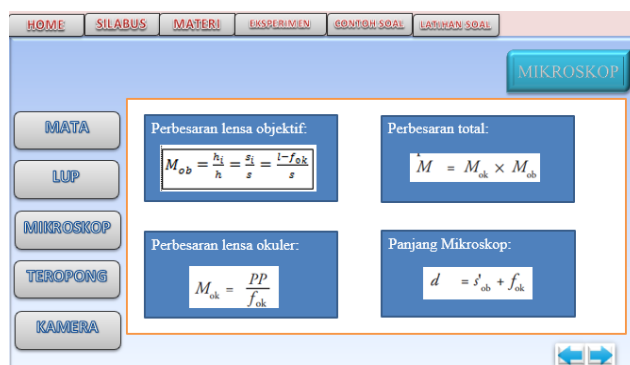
HOME
SILABUS
MATERI
EKSPERIMEN
CONTOH SOAL
LATIHAN SOAL

MIKROSKOP

MATA
LUP
MIKROSKOP
TEROPONG
KAMERA

Perbesaran lensa objektif:
$M_{ob} = \frac{h_i}{h} = \frac{s_i}{s} = \frac{l - f_{ok}}{s}$

Perbesaran total:
$M = M_{ok} \times M_{ob}$

Perbesaran lensa okuler:
$M_{ok} = \frac{PP}{f_{ok}}$

Panjang Mikroskop:
$d = s'_{ob} + f_{ok}$